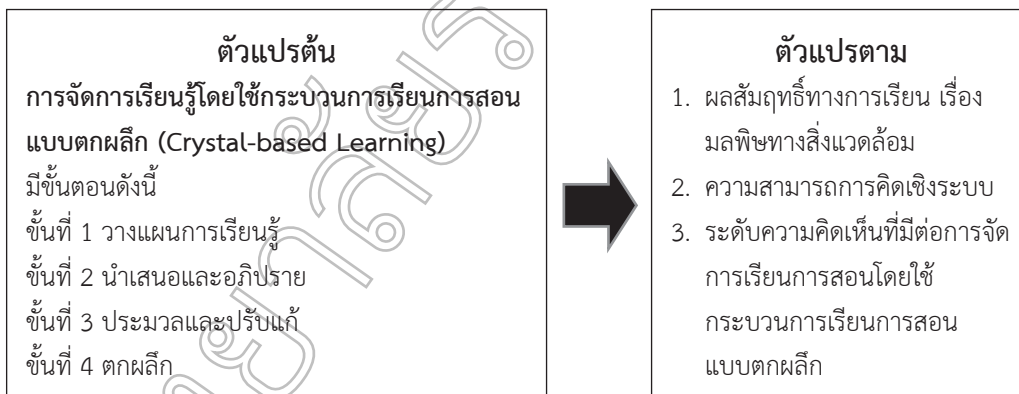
ตัวแปรต้น
การจัดการเรียนรู้โดยใช้กระบวนการเรียนการสอนแบบตกผลึก (Crystal-based Learning)
มีขั้นตอนดังนี้
ขั้นที่ 1 วางแผนการเรียนรู้
ขั้นที่ 2 นำเสนอและอภิปราย
ขั้นที่ 3 ประมวลและปรับแก้
ขั้นที่ 4 ตกผลึก

ตัวแปรตาม
1. ผลสัมฤทธิ์ทางการเรียน เรื่อง มลพิษทางสิ่งแวดล้อม
2. ความสามารถการคิดเชิงระบบ
3. ระดับความคิดเห็นที่มีต่อการจัดการเรียนการสอนโดยใช้กระบวนการเรียนการสอนแบบตกผลึก